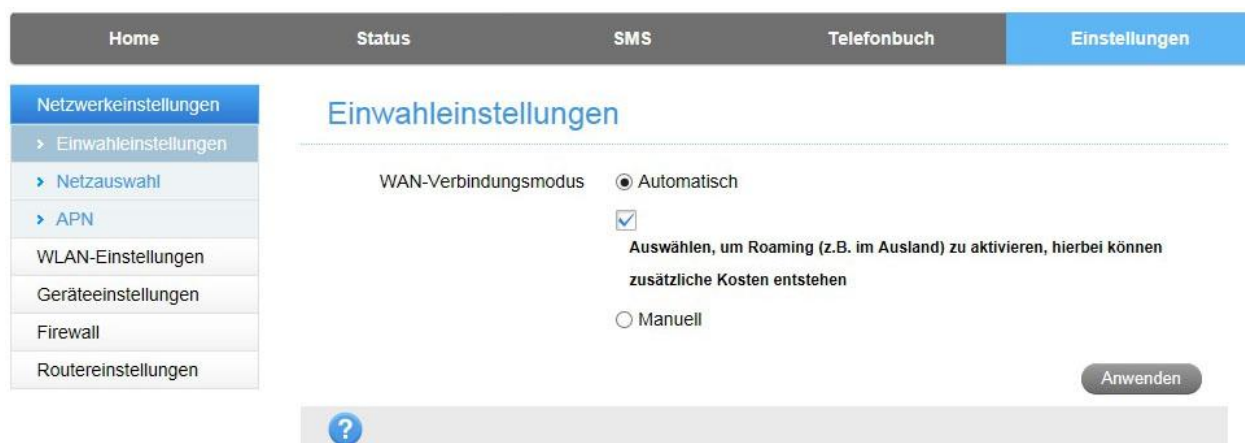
Home Status SMS Telefonbuch Einstellungen

Netzwerkeinstellungen
› Einwahleinstellungen
› Netzauswahl
› APN
WLAN-Einstellungen
Geräteeinstellungen
Firewall
Routereinstellungen

Einwahleinstellungen

WAN-Verbindungsmodus ◉ Automatisch

Auswählen, um Roaming (z.B. im Ausland) zu aktivieren, hierbei können zusätzliche Kosten entstehen

○ Manuell

Anwenden

?